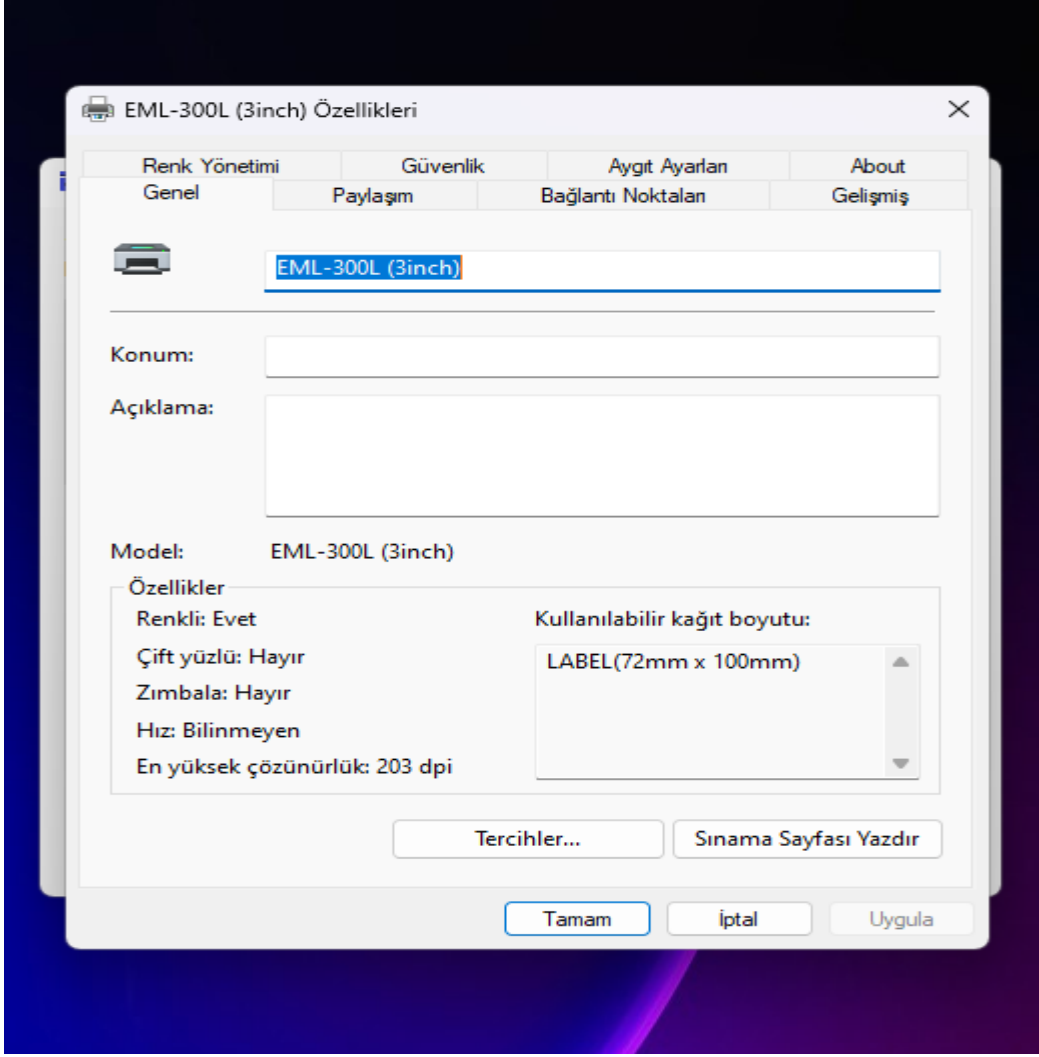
EML-300L (3inch) Özellikleri

Renk Yönetimi | Güvenlik | Aygıt Ayarları | About
Genel | Paylaşım | Bağlantı Noktaları | Gelişmiş

EML-300L (3inch)

Konum:

Açıklama:

Model: EML-300L (3inch)

Özellikler
Renkli: Evet
Çift yüzlü: Hayır
Zımbala: Hayır
Hız: Bilinmeyen
En yüksek çözünürlük: 203 dpi

Kullanılabilir kağıt boyutu:
LABEL(72mm x 100mm)

Tercihler... | Sınama Sayfası Yazdır

Tamam | İptal | Uygula